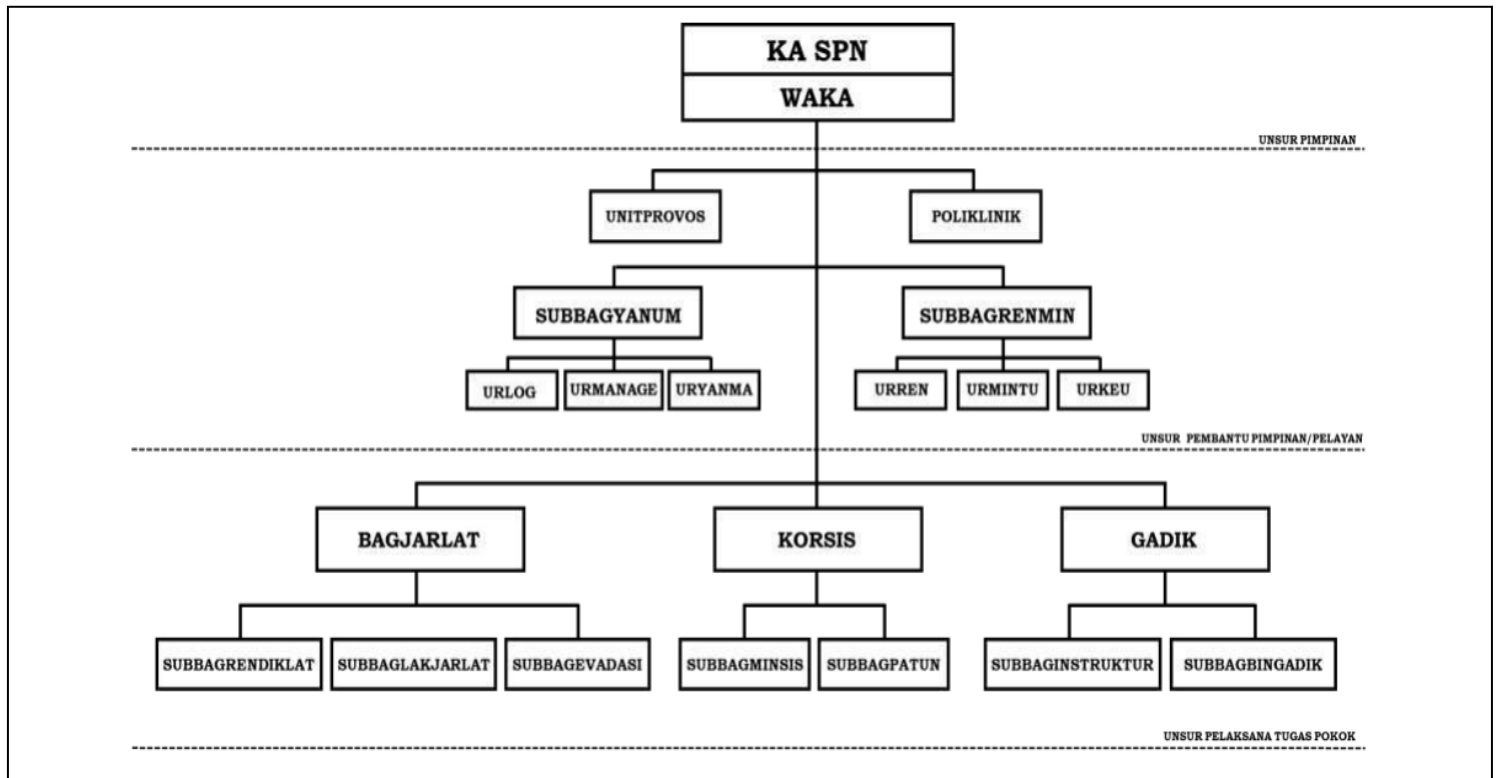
KA SPN
WAKA

UNSUR PIMPINAN

UNITPROVOS
POLIKLINIK

SUBBAGYANUM
SUBBAGRENMIN

URLOG
URMANAGE
URYANMA
URREN
URMINTU
URKEU

UNSUR PEMBANTU PIMPINAN/PELAYAN

BAGJARLAT
KORSIS
GADIK

SUBBAGRENDIKLAT
SUBBAGLAKJARLAT
SUBBAGEVADASI
SUBBAGMINSIS
SUBBAGPATUN
SUBBAGINSTRUKTUR
SUBBAGBINGADIK

UNSUR PELAKSANA TUGAS POKOK